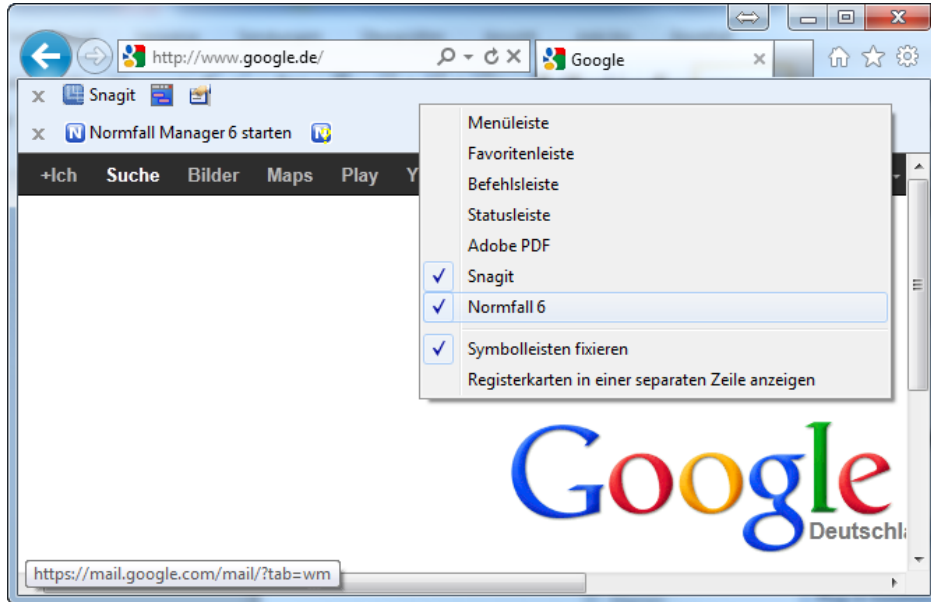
http://www.google.de/

Google

x Snagit

x Normfall Manager 6 starten

+Ich Suche Bilder Maps Play Y

Menüleiste
Favoritenleiste
Befehlsleiste
Statusleiste
Adobe PDF
✓ Snagit
✓ Normfall 6
✓ Symbolleisten fixieren
Registerkarten in einer separaten Zeile anzeigen

Google
Deutschla

https://mail.google.com/mail/?tab=wm